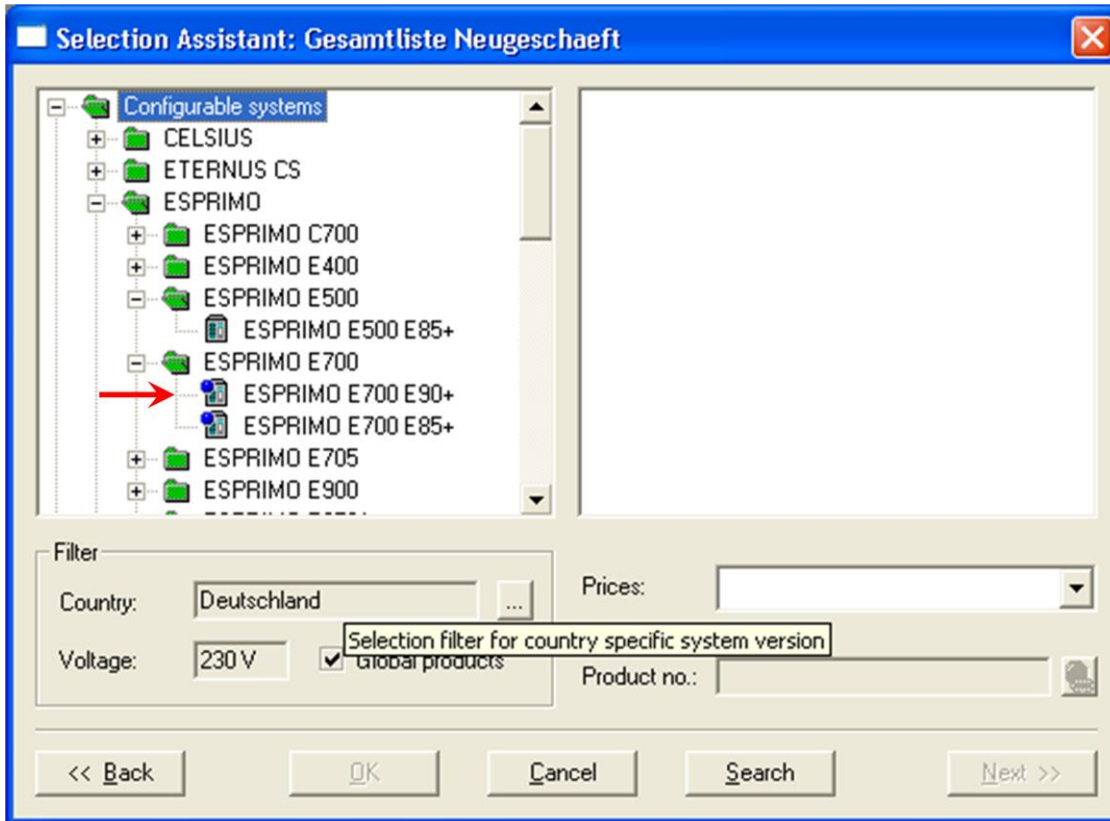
Selection Assistant: Gesamtliste Neugeschaeft

Configurable systems
CELSIUS
ETERNUS CS
ESPRIMO
ESPRIMO C700
ESPRIMO E400
ESPRIMO E500
ESPRIMO E500 E85+
ESPRIMO E700
ESPRIMO E700 E90+
ESPRIMO E700 E85+
ESPRIMO E705
ESPRIMO E900
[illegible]

Filter
Country: Deutschland ...
Selection filter for country specific system version
Voltage: 230 V
Global products

Prices:
Product no.:

<< Back
OK
Cancel
Search
Next >>